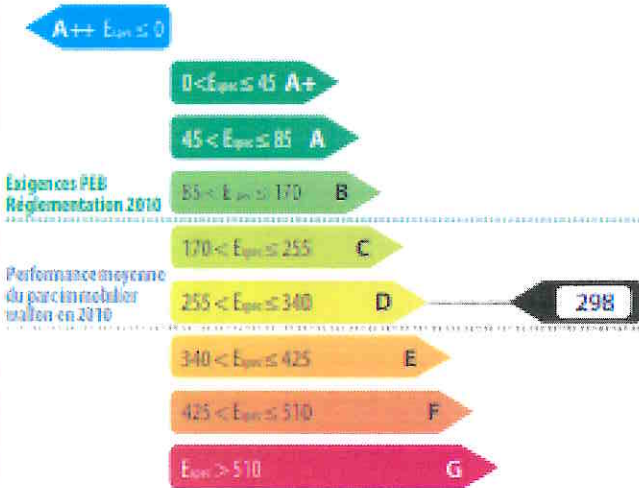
A++ $E_{spec} \leq 0$

$0 < E_{spec} \leq 45$ A+

$45 < E_{spec} \leq 85$ A

Exigences PEB Réglementation 2010

$85 < E_{spec} \leq 170$ B

$170 < E_{spec} \leq 255$ C

Performance moyenne du parc immobilier wallon en 2010

$255 < E_{spec} \leq 340$ D

298

$340 < E_{spec} \leq 425$ E

$425 < E_{spec} \leq 510$ F

$E_{spec} > 510$ G